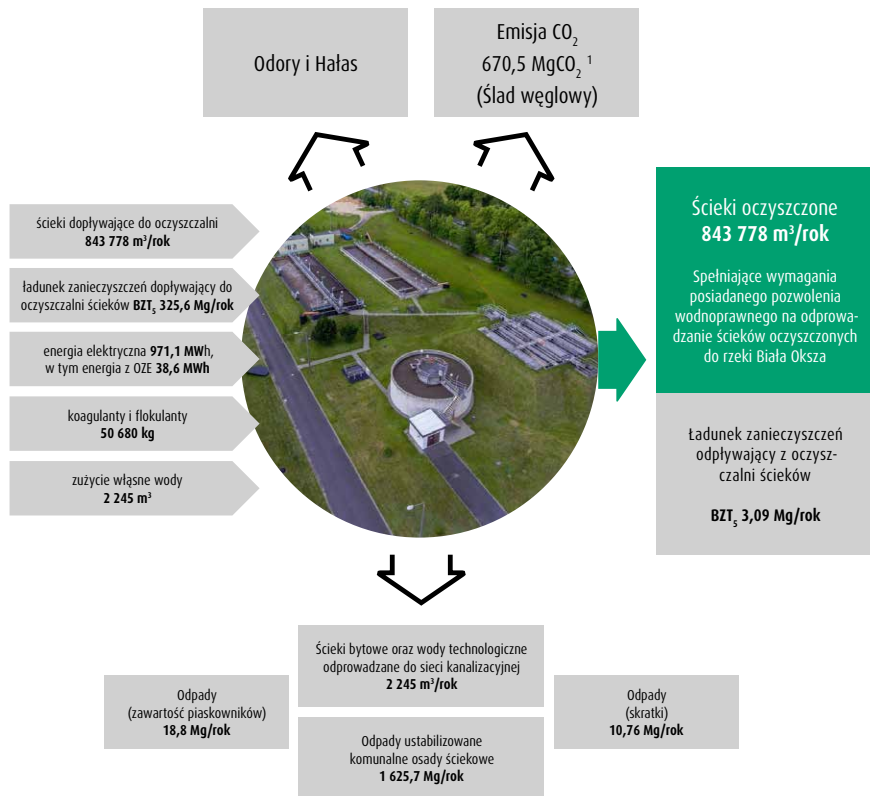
Odory i Hałas

Emisja $CO_2$
670,5 $MgCO_2$ $^1$
(Ślad węglowy)

ścieki dopływające do oczyszczalni
843 778 m$^3$/rok

ładunek zanieczyszczeń dopływający do oczyszczalni ścieków BZT$_5$ 325,6 Mg/rok

energia elektryczna 971,1 MWh, w tym energia z OZE 38,6 MWh

koagulanty i flokulanty
50 680 kg

zużycie własne wody
2 245 m$^3$

Ścieki oczyszczone
843 778 m$^3$/rok

Spełniające wymagania posiadanego pozwolenia wodnoprawnego na odprowadzanie ścieków oczyszczonych do rzeki Biała Oksza

Ładunek zanieczyszczeń odpływający z oczyszczalni ścieków

BZT$_5$ 3,09 Mg/rok

Ścieki bytowe oraz wody technologiczne odprowadzane do sieci kanalizacyjnej
2 245 m$^3$/rok

Odpady
(zawartość piaskowników)
18,8 Mg/rok

Odpady ustabilizowane komunalne osady ściekowe
1 625,7 Mg/rok

Odpady
(skratki)
10,76 Mg/rok